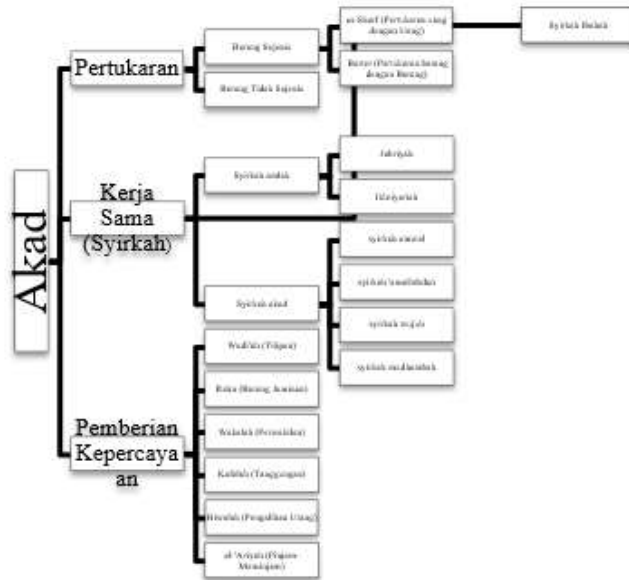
Akad

Pertukaran

Barang Sejenis

Barang Tidak Sejenis

as-Sharf (Pertukaran uang dengan Uang)

Barter (Pertukaran barang dengan Barang)

Syirkah Bulan

Kerja Sama (Syirkah)

Syirkah amlak

Ikhtiyari

Ijbari

Syirkah ukud

syirkah amwal

syirkah mudharabah

syirkah wujuh

syirkah mufawadah

Pemberian Kepercayaan

Wadi'ah (Titipan)

Rahn (Barang Jaminan)

Wakalah (Perwakilan)

Kafalah (Tanggungan)

Hiwalah (Pengalihan Utang)

al-'Ariyah (Pinjam Meminjam)